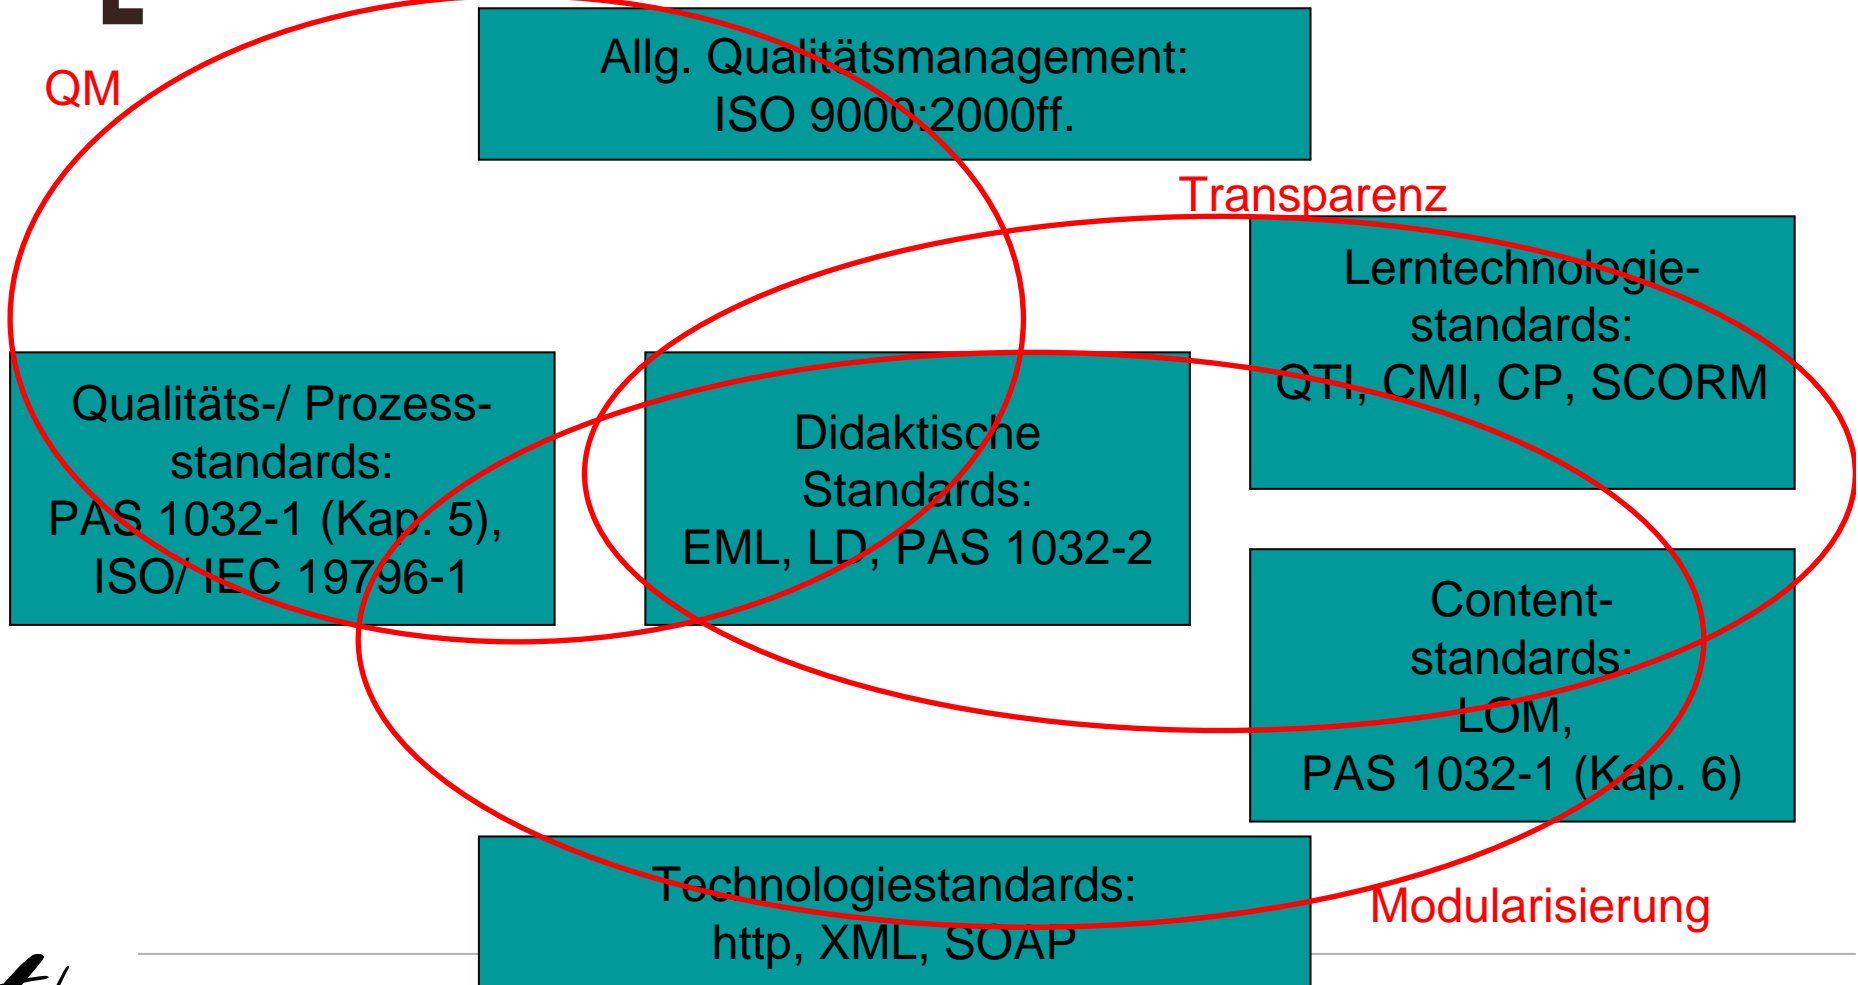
QM

Allg. Qualitätsmanagement:
ISO 9000:2000ff.

Transparenz

Lerntechnologiestandards:
QTI, CMI, CP, SCORM

Qualitäts-/ Prozessstandards:
PAS 1032-1 (Kap. 5),
ISO/ IEC 19796-1

Didaktische Standards:
EML, LD, PAS 1032-2

Contentstandards:
LOM,
PAS 1032-1 (Kap. 6)

Technologiestandards:
http, XML, SOAP

Modularisierung